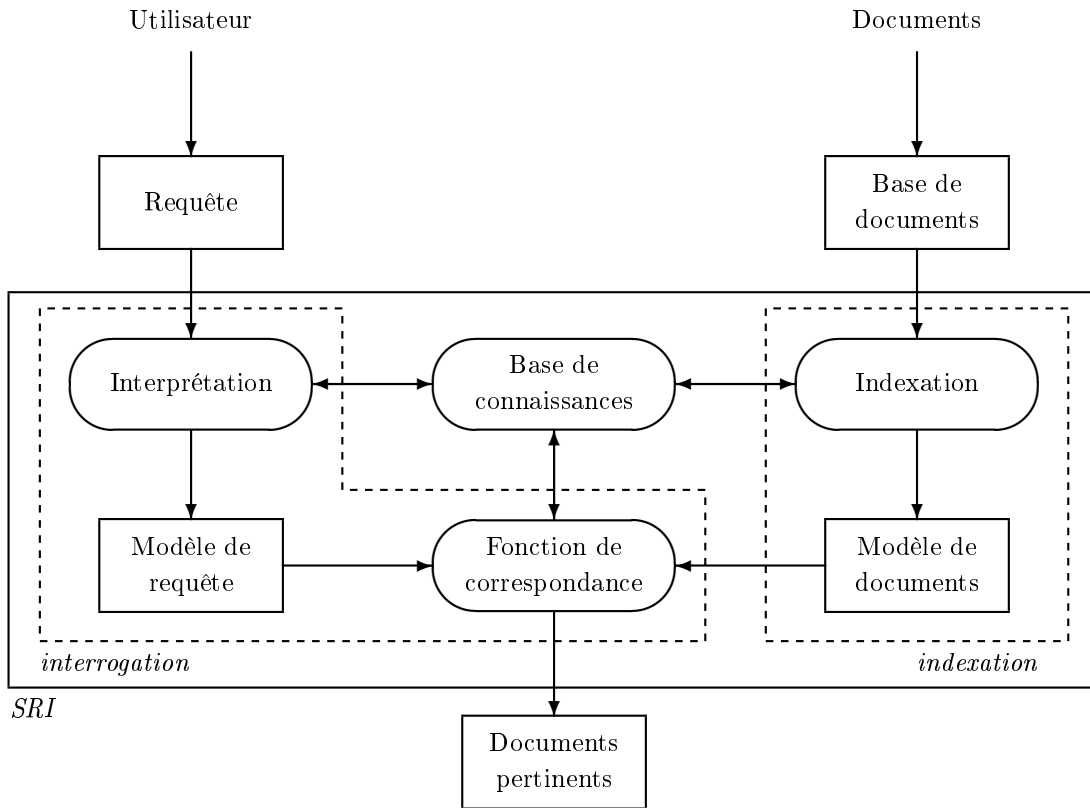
Utilisateur

Documents

Requête

Base de documents

Interprétation

Base de connaissances

Indexation

Modèle de requête

Fonction de correspondance

Modèle de documents

interrogation

indexation

SRI

Documents pertinents